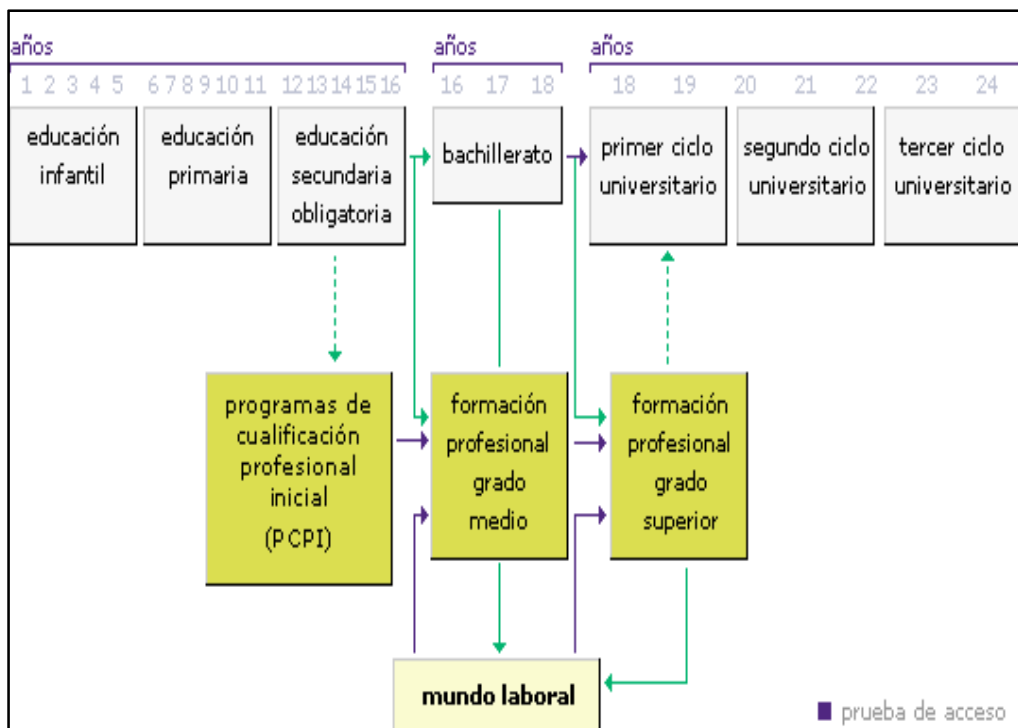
años
1 2 3 4 5 6 7 8 9 10 11 12 13 14 15 16

años
16 17 18

años
18 19 20 21 22 23 24

educación infantil

educación primaria

educación secundaria obligatoria

bachillerato

primer ciclo universitario

segundo ciclo universitario

tercer ciclo universitario

programas de cualificación profesional inicial (PCPI)

formación profesional grado medio

formación profesional grado superior

mundo laboral

prueba de acceso